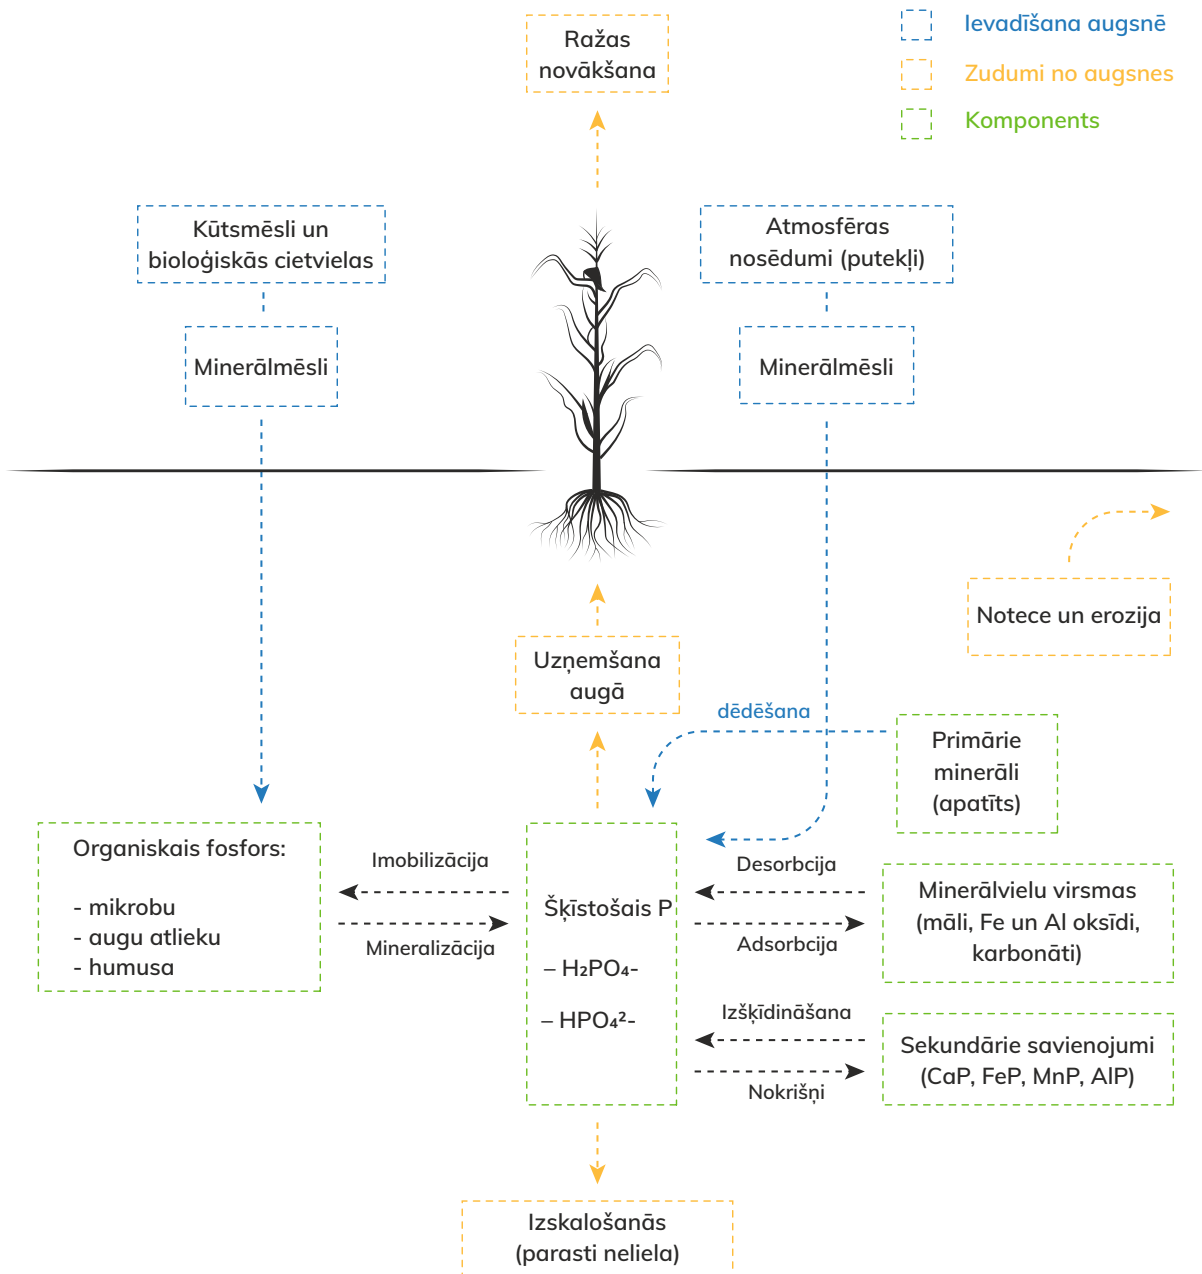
Ražas novākšana

Ievadīšana augsnē
Zudumi no augsnes
Komponents

Kūtsmēsli un bioloģiskās cietvielas

Minerālmēsli

Atmosfēras nosēdumi (putekļi)

Minerālmēsli

Notece un erozija

Uzņemšana augā

dēdēšana

Primārie minerāli (apatīts)

Organiskais fosfors:

- mikrobu
- augu atlieku
- humusa

Imobilizācija

Mineralizācija

Šķīstošais P

– $H_2PO_4$-

– $HPO_4^{2}$-

Desorbcija

Adsorbcija

Minerālvielu virsmas (māli, Fe un Al oksīdi, karbonāti)

Izšķīdināšana

Nokrišņi

Sekundārie savienojumi (CaP, FeP, MnP, AlP)

Izskalošanās (parasti neliela)